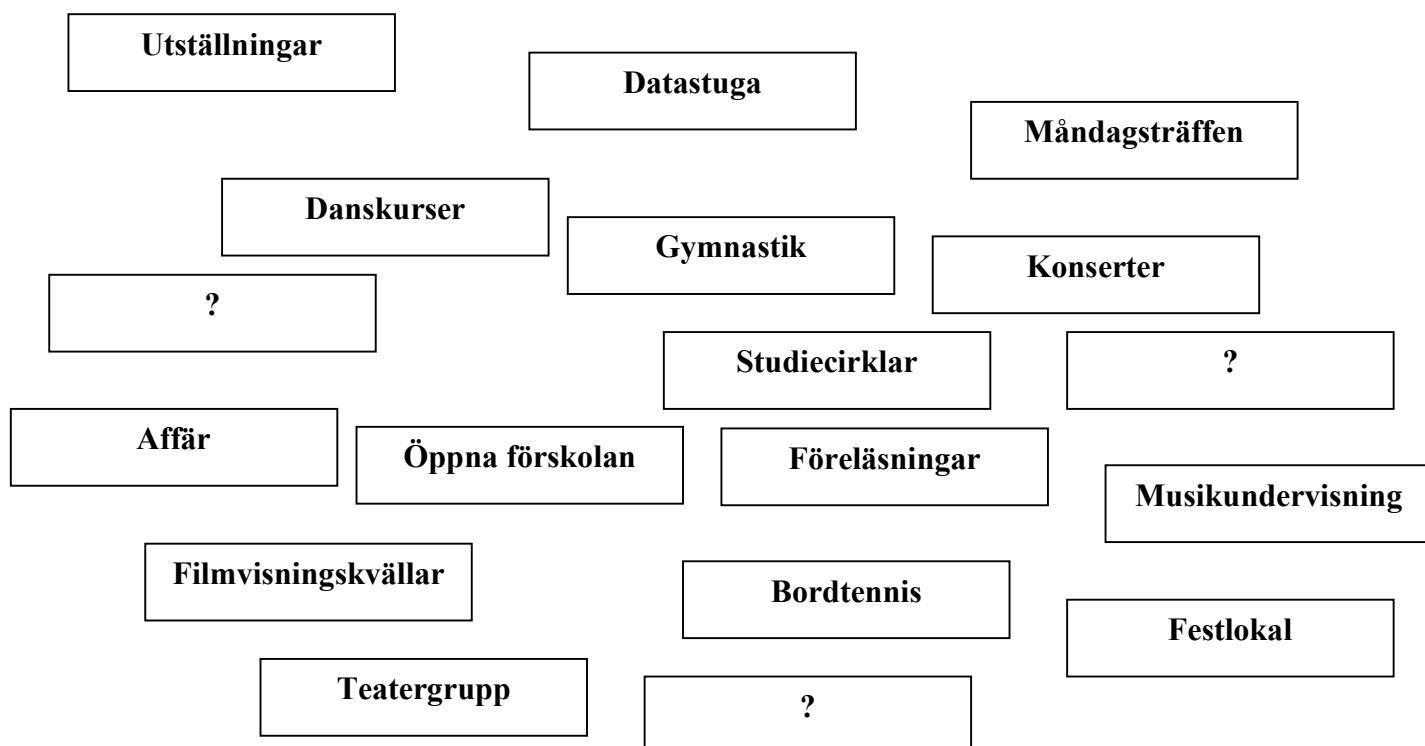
Utställningar

Datastuga

Måndagsträffen

Danskurser

Gymnastik

Konserter

?

Studiecirklar

?

Affär

Öppna förskolan

Föreläsningar

Musikundervisning

Filmvisningskvällar

Bordtennis

Festlokal

Teatergrupp

?